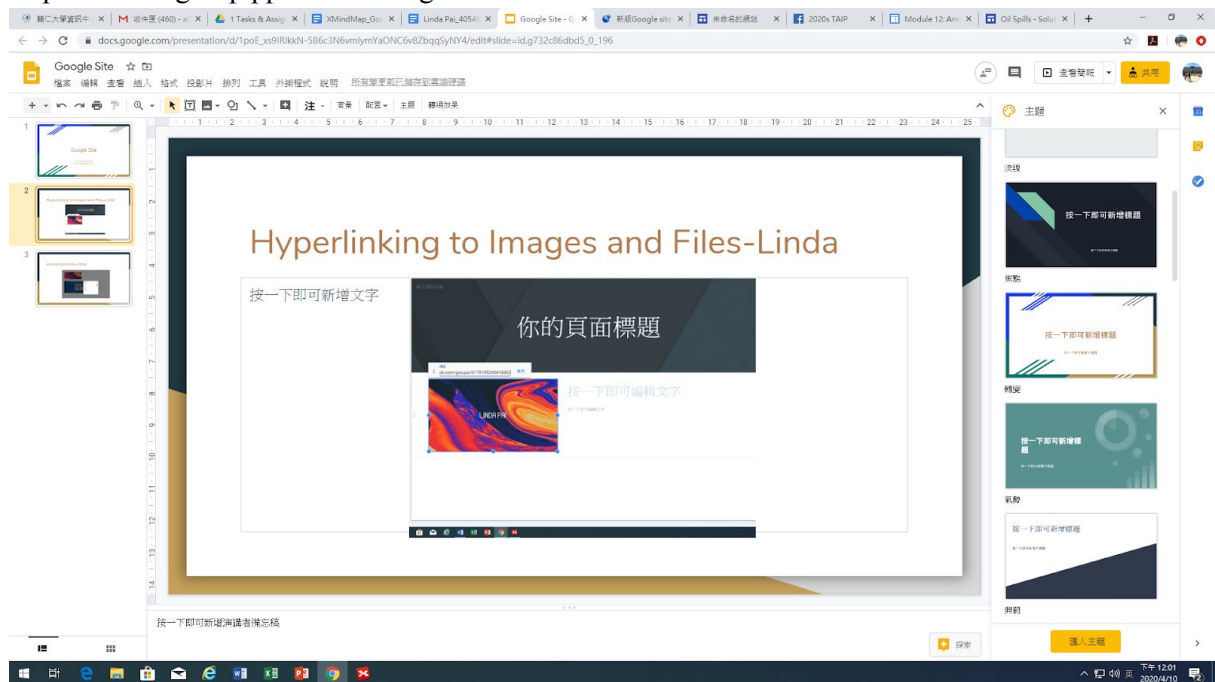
輔仁大學資訊中 × | 收件匣 (460) × | 1 Tasks & Assig × | XMindMap_Go × | Linda Pai_4054 × | Google Site - G × | 新版Google site × | 未命名的網站 × | 2020s TAIP × | Module 12: Ann × | Oil Spills - Solu × | +

docs.google.com/presentation/d/1poE_xs9IRkkN-5B6c3N6vmlymYaONC6v8ZbqqSyNY4/edit#slide=id.g732c86dbd5_0_196

Google Site
檔案 編輯 查看 插入 格式 投影片 排列 工具 外掛程式 說明 所有變更都已儲存到雲端硬碟

查看簡報 | 共用

背景 版面配置 主題 轉場效果

主題

Google Site

Hyperlinking to Images and Files-Linda

按一下即可新增文字

你的頁面標題

按一下即可編輯文字

LINDA PAI

按一下即可新增演講者備忘稿

淡藍
按一下即可新增標題
焦點
按一下即可新增標題
轉變
按一下即可新增標題
氣勢
按一下即可新增標題
典範

匯入主題

探索

下午 12:01
2020/4/10